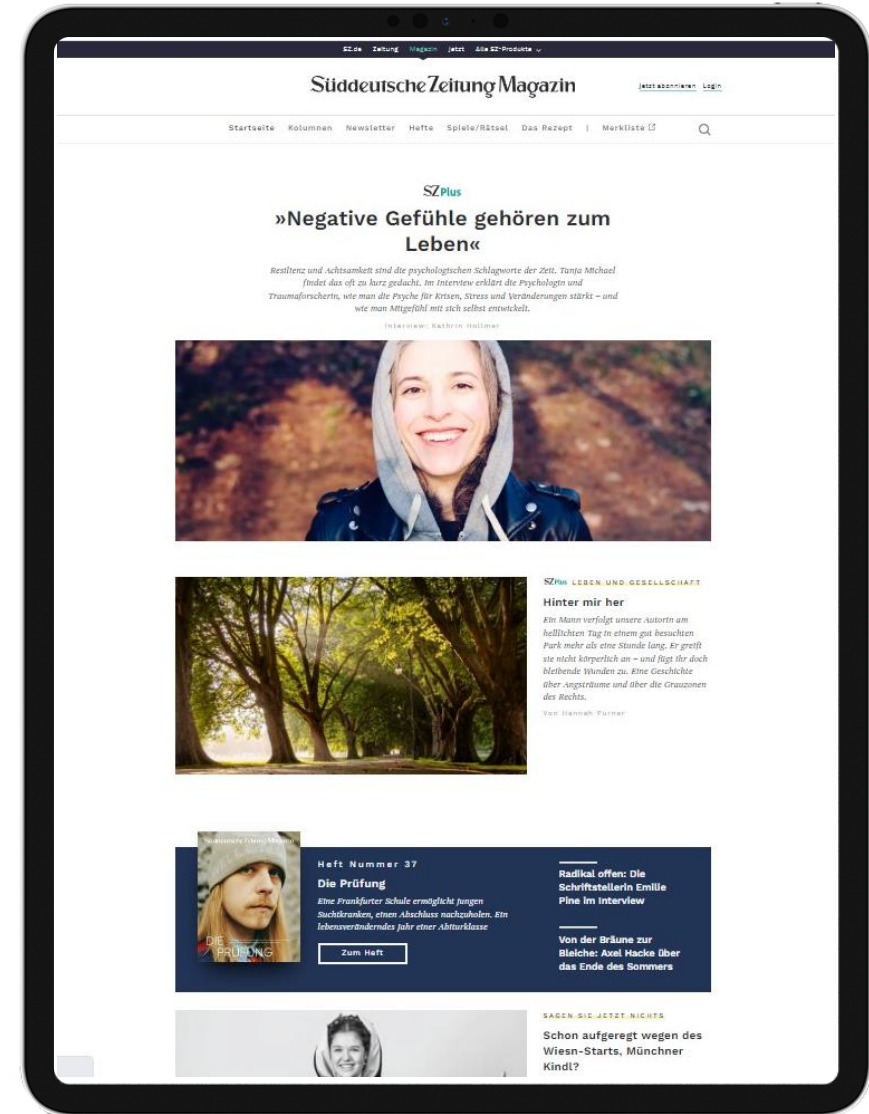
SZ.de Zeitung Magazin Jetzt Alle SZ-Produkte

Süddeutsche Zeitung Magazin

Jetzt abonnieren Login

Startseite Kolumnen Newsletter Hefte Spiele/Rätsel Das Rezept | Merkliste

SZ Plus

»Negative Gefühle gehören zum Leben«

Resilienz und Achtsamkeit sind die psychologischen Schlagworte der Zeit. Tanja Michael findet das oft zu kurz gedacht. Im Interview erklärt die Psychologin und Traumaforscherin, wie man die Psyche für Krisen, Stress und Veränderungen stärkt – und wie man Mitgefühl mit sich selbst entwickelt.

Interview: Kathrin Hollmer

SZ Plus LEBEN UND GESELLSCHAFT

Hinter mir her

Ein Mann verfolgt unsere Autorin am hellichten Tag in einem gut besuchten Park mehr als eine Stunde lang. Er greift sie nicht körperlich an – und fügt ihr doch bleibende Wunden zu. Eine Geschichte über Angsträume und über die Grauzonen des Rechts.

Von Hannah Furner

Süddeutsche Zeitung Magazin

DIE PRÜFUNG

Heft Nummer 37

Die Prüfung

Eine Frankfurter Schule ermöglicht jungen Suchtkranken, einen Abschluss nachzuholen. Ein lebensveränderndes Jahr einer Abiturklasse

Zum Heft

Radikal offen: Die Schriftstellerin Emilie Pine im Interview

Von der Bräune zur Bleiche: Axel Hacke über das Ende des Sommers

SAGEN SIE JETZT NICHTS

Schon aufgeregt wegen des Wiesn-Starts, Münchner Kindl?